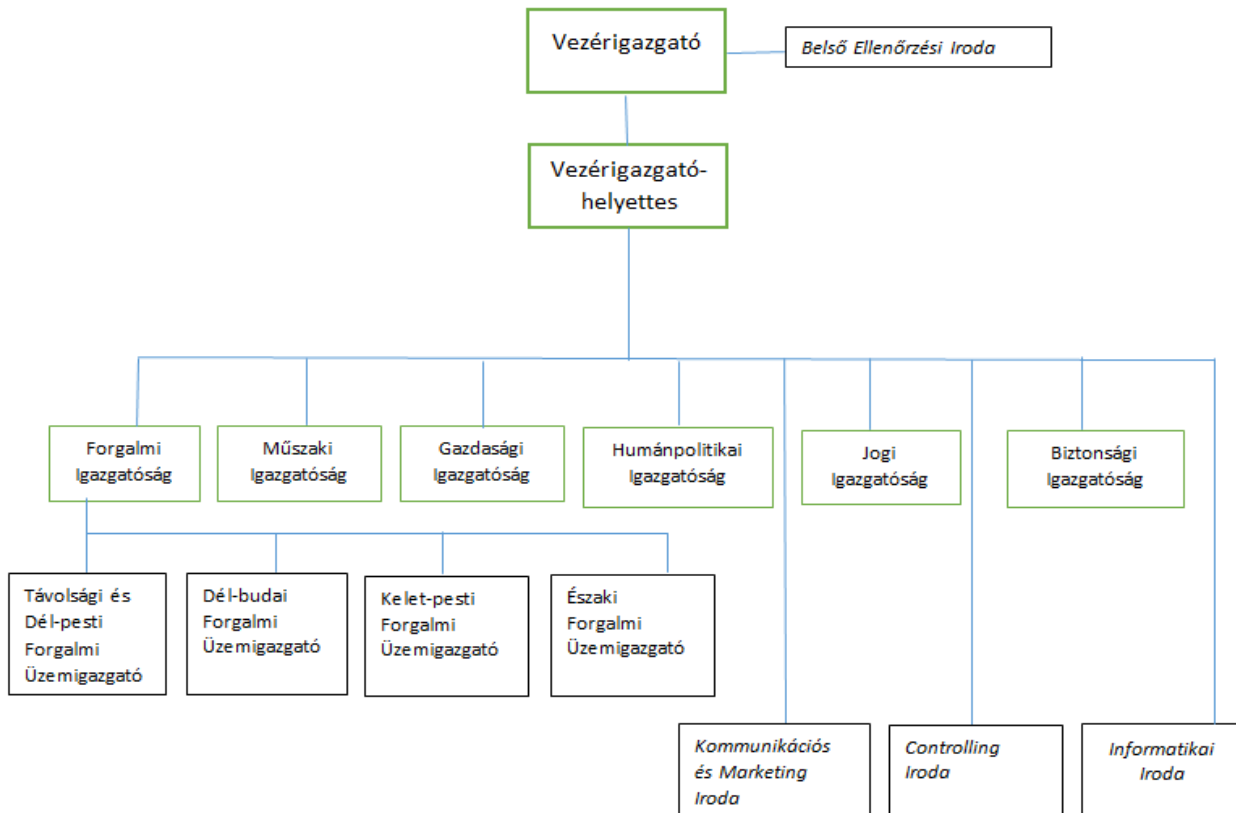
Vezérigazgató

Belső Ellenőrzési Iroda

Vezérigazgató-helyettes

Forgalmi Igazgatóság

Műszaki Igazgatóság

Gazdasági Igazgatóság

Humánpolitikai Igazgatóság

Jogi Igazgatóság

Biztonsági Igazgatóság

Távolsági és Dél-pesti Forgalmi Üzemigazgató

Dél-budai Forgalmi Üzemigazgató

Kelet-pesti Forgalmi Üzemigazgató

Északi Forgalmi Üzemigazgató

Kommunikációs és Marketing Iroda

Controlling Iroda

Informatikai Iroda